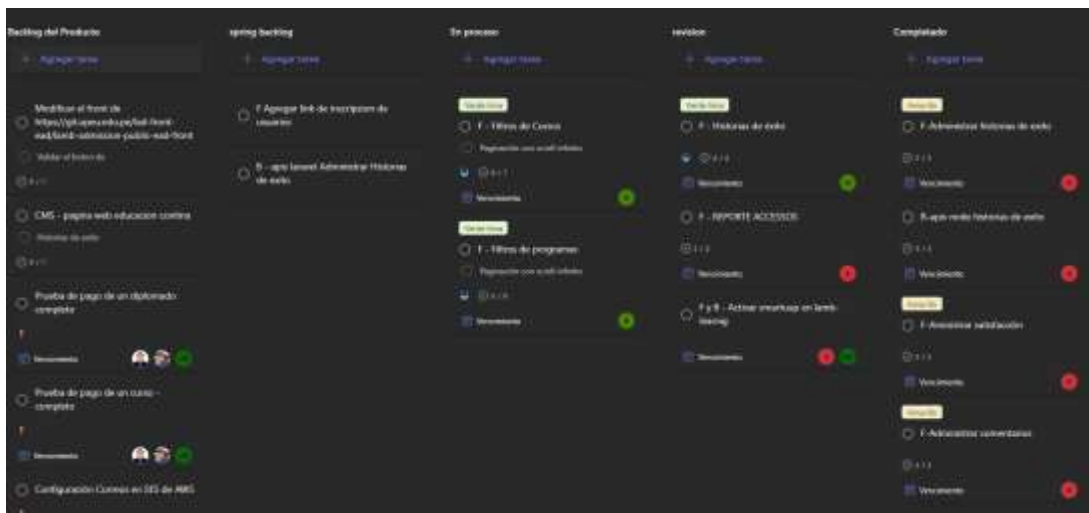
Backlog del Producto

+ Agregar tarea

Modificar el front de https://git.upeu.edu.pe/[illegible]-front-ead/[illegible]-admission-public-ead-front

Validar el botón de

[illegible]

CMS - pagina web educacion continua

Historias de exito

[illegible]

Prueba de pago de un diplomado completo

!

Vencimiento

Prueba de pago de un curso - completo

!

Vencimiento

Configuración Correos en SES de AWS

sprint backlog

+ Agregar tarea

F Agregar link de inscripcion de usuarios

B - api laravel Administrar Historias de exito

En proceso

+ Agregar tarea

Verde lima

F - Filtros de Cursos

Paginación con scroll infinito

0 / 1

Vencimiento

Verde lima

F - Filtros de programas

Paginación con scroll infinito

0 / 1

Vencimiento

revision

+ Agregar tarea

Verde lima

F - Historias de exito

0 / 2

Vencimiento

F - REPORTE ACCESOS

1 / 1

Vencimiento

F y B - Activar smartsupp en lamb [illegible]

Vencimiento

Completado

+ Agregar tarea

Amarillo

F-Administrar historias de exito

1 / 1

Vencimiento

B-api rest historias de exito

1 / 1

Vencimiento

Amarillo

F-Administrar satisfaccion

1 / 1

Vencimiento

Amarillo

F-Administrar comentarios

1 / 1

Vencimiento